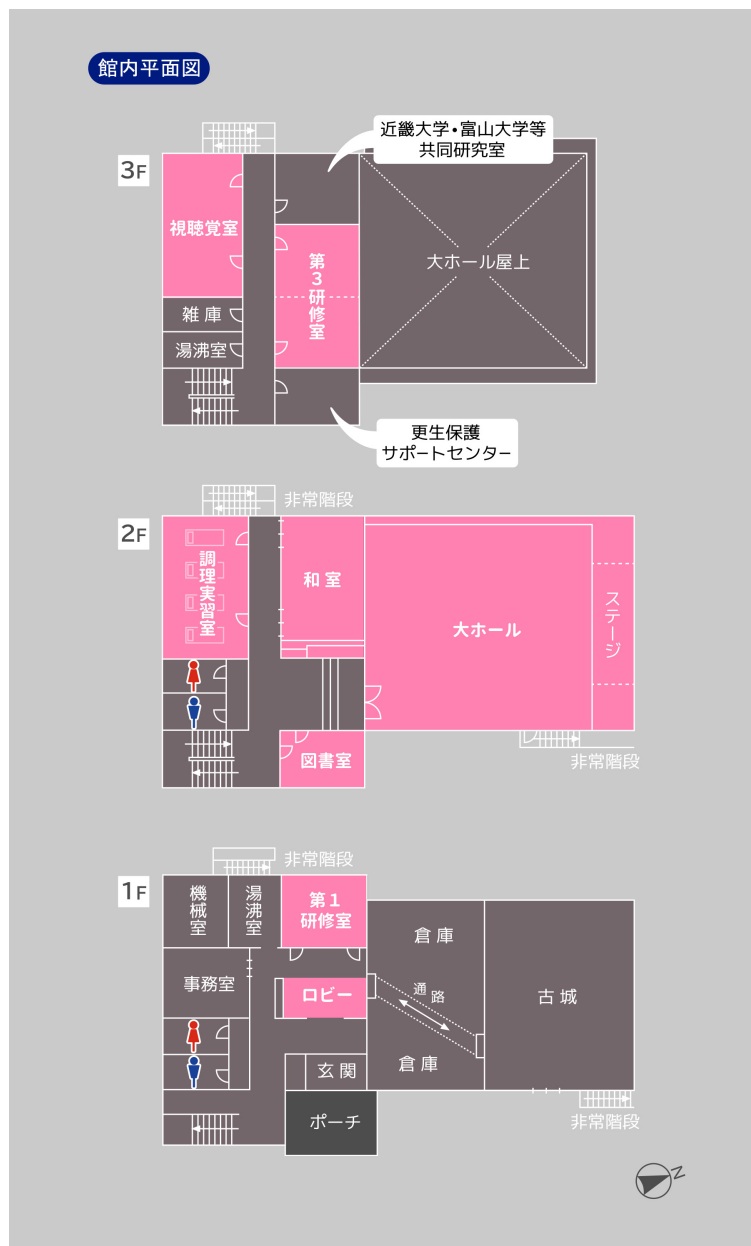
館内平面図

3F

視聴覚室

雑庫

湯沸室

第3研修室

近畿大学・富山大学等共同研究室

大ホール屋上

更生保護サポートセンター

非常階段

2F

調理実習室

和室

大ホール

ステージ

図書室

非常階段

非常階段

1F

機械室

湯沸室

第1研修室

倉庫

事務室

ロビー

通路

古城

倉庫

玄関

ポーチ

非常階段

N